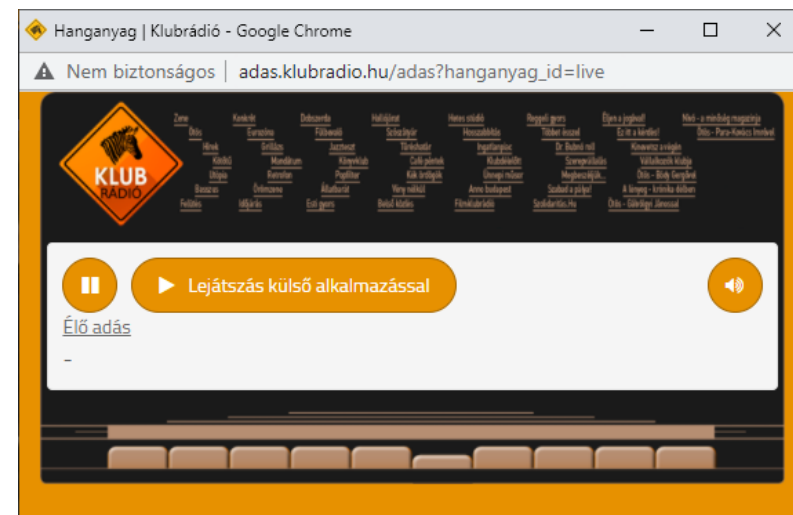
Hanganyag | Klubrádió - Google Chrome

Nem biztonságos | adas.klubradio.hu/adas?hanganyag_id=live

KLUB RÁDIÓ

Zene Konkrét Dobozolás Hallójárat Heves vidék Reggeli gyors Éljen a jogállam! Mai – a mindenség magazinja
Ötös Eurozóna Földvonal Szólj bele Hosszabbítás Többet ésszel Ez itt a kérdés! Ötös - Para-Kovács Imrével
Hírek Grillázs Jazzvezér Türelemjáték Ingatlanpiac Dr. Bubnó mit Kiosztás a végén
Kötődő Mondatrum Könyvklub Café pénteki Klubeleölti Szerepvállalás Vállalkozók klubja
Utópia Kontroller Papírkosár Kék órák Önvédelmi műsor Megbeszéljük... Ötös - Bódy Gergővel
Bazsaros Örömzene Állatbarát Vény nélkül Arena budapest Szabad a pálya! A lényeg - kritika élőben
Feltételes Idő járás Esti gyors Belső közlés Filmklubrádió Szabálytalás.Hu Ötös - Gáleligei Jánossal

Lejátszás külső alkalmazással

Élő adás

-